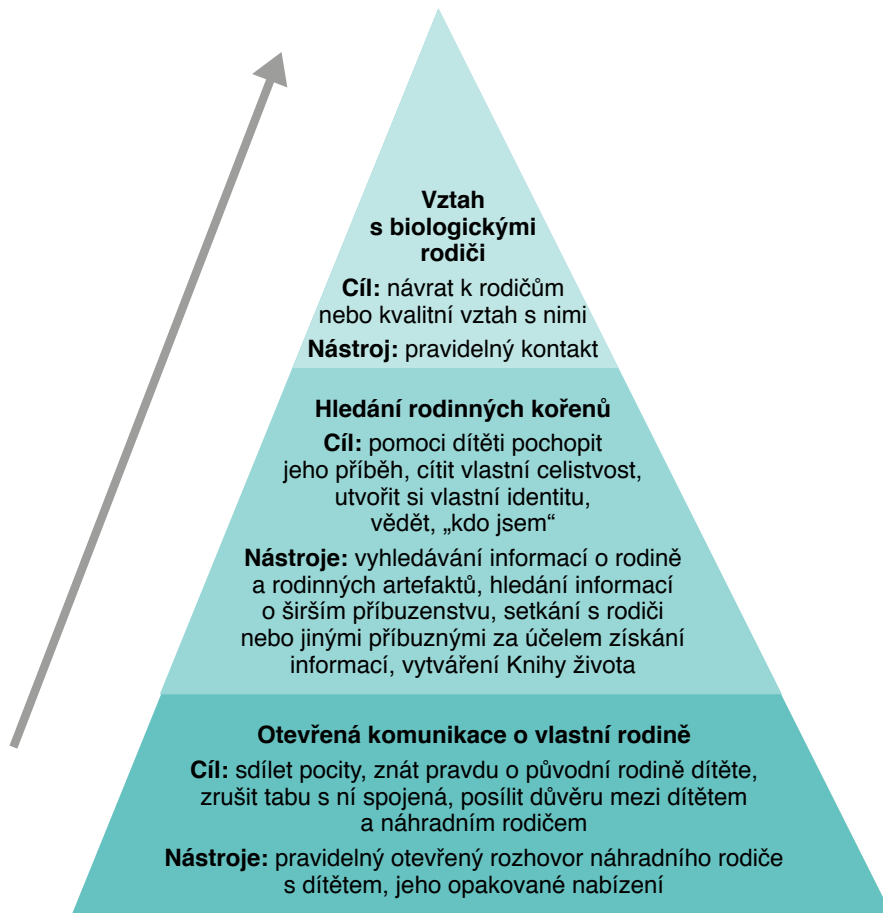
**Vztah s biologickými rodiči**

**Cíl:** návrat k rodičům nebo kvalitní vztah s nimi

**Nástroj:** pravidelný kontakt

**Hledání rodinných kořenů**

**Cíl:** pomoci dítěti pochopit jeho příběh, cítit vlastní celistvost, utvořit si vlastní identitu, vědět, „kdo jsem“

**Nástroje:** vyhledávání informací o rodině a rodinných artefaktů, hledání informací o širším příbuzenstvu, setkání s rodiči nebo jinými příbuznými za účelem získání informací, vytváření Knihy života

**Otevřená komunikace o vlastní rodině**

**Cíl:** sdílet pocity, znát pravdu o původní rodině dítěte, zrušit tabu s ní spojená, posílit důvěru mezi dítětem a náhradním rodičem

**Nástroje:** pravidelný otevřený rozhovor náhradního rodiče s dítětem, jeho opakované nabízení